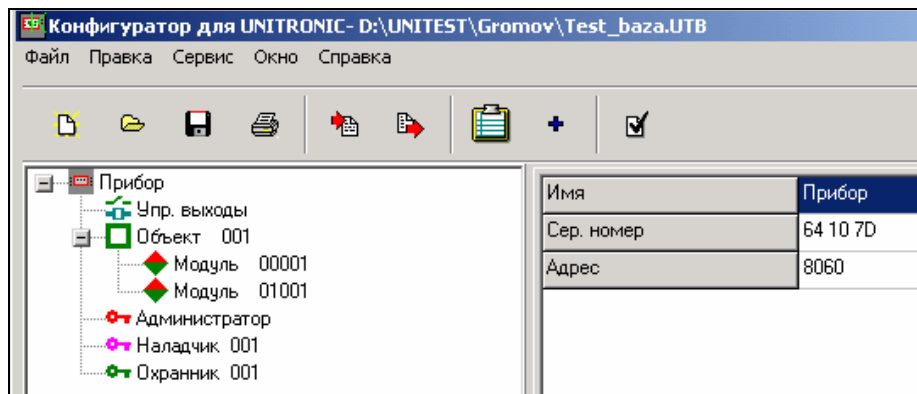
Конфигуратор для UNITRONIC- D:\UNITEST\Gromov\Test_baza.UTB

Файл Правка Сервис Окно Справка

Прибор
Упр. выходы
Объект 001
Модуль 00001
Модуль 01001
Администратор
Наладчик 001
Охранник 001

| Имя | Прибор |
|---|---|
| Сер. номер | 64 10 7D |
| Адрес | 8060 |